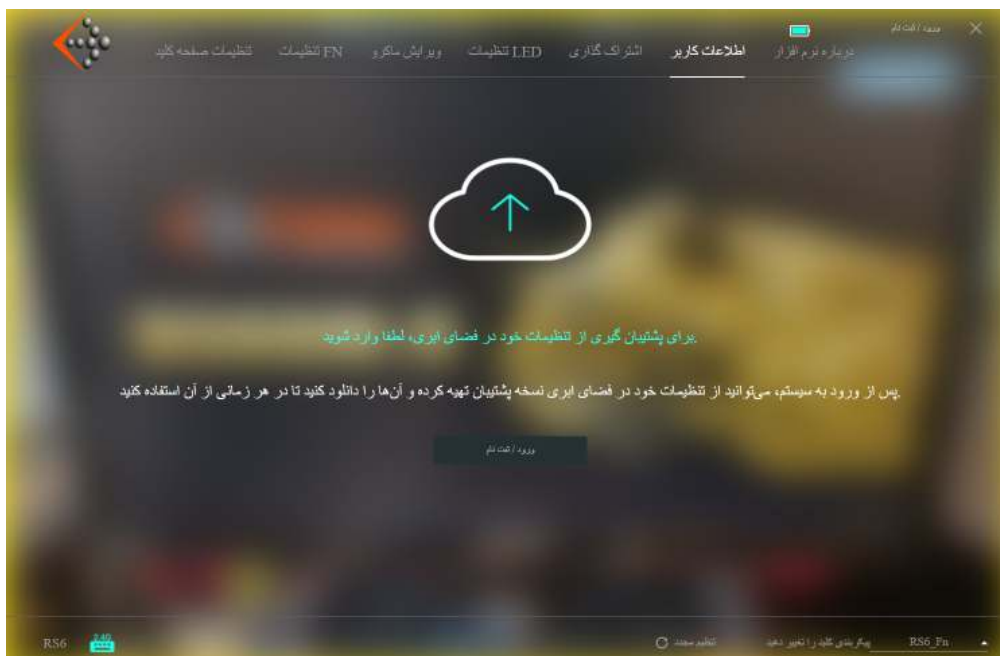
ورود / ثبت نام

درباره نرم افزار اطلاعات کاربر اشتراک گذاری تنظیمات LED ویرایش ماکرو تنظیمات FN تنظیمات صفحه کلید

.برای پشتیبان گیری از تنظیمات خود در فضای ابری، لطفا وارد شوید

.پس از ورود به سیستم، می‌توانید از تنظیمات خود در فضای ابری نسخه پشتیبان تهیه کرده و آن‌ها را دانلود کنید تا در هر زمانی از آن استفاده کنید

ورود / ثبت نام

RS6 240

تنظیم مجدد پیکربندی کلید را تغییر دهید RS6_Fn